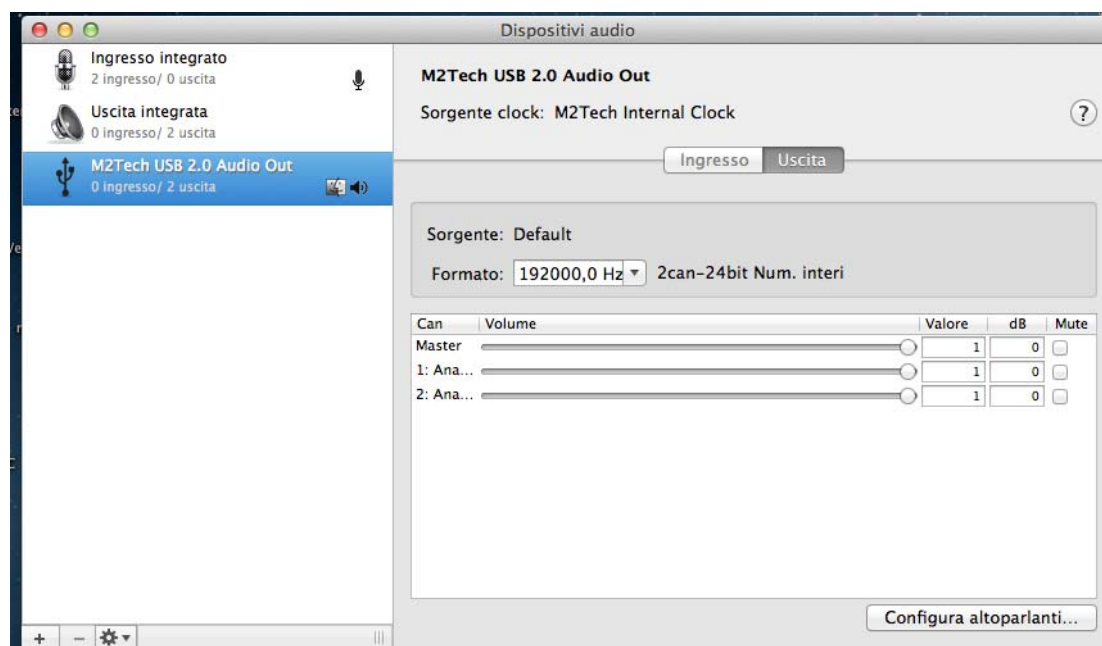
Dispositivi audio

Ingresso integrato
2 ingresso/ 0 uscita

Uscita integrata
0 ingresso/ 2 uscita

M2Tech USB 2.0 Audio Out
0 ingresso/ 2 uscita

+ −

M2Tech USB 2.0 Audio Out

Sorgente clock: M2Tech Internal Clock

?

Ingresso Uscita

Sorgente: Default

Formato: 192000,0 Hz 2can-24bit Num. interi

| Can | Volume | Valore | dB | Mute |
|---|---|---|---|---|
| Master | | 1 | 0 | |
| 1: Ana... | | 1 | 0 | |
| 2: Ana... | | 1 | 0 | |

Configura altoparlanti...